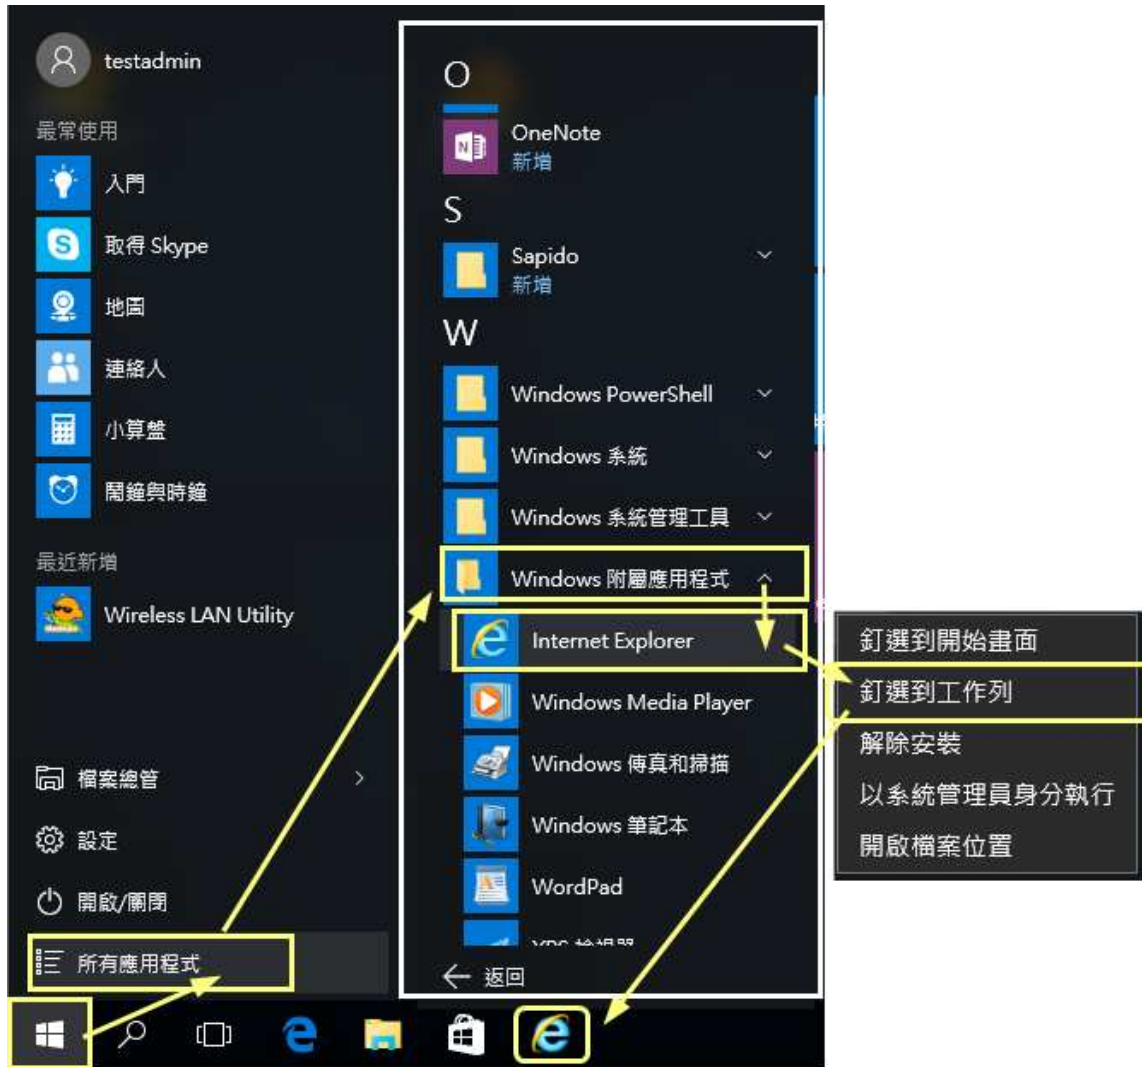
testadmin

最常使用

入門

取得 Skype

地圖

連絡人

小算盤

鬧鐘與時鐘

最近新增

Wireless LAN Utility

檔案總管

設定

開啟/關閉

所有應用程式

O

OneNote
新增

S

Sapido
新增

W

Windows PowerShell

Windows 系統

Windows 系統管理工具

Windows 附屬應用程式

Internet Explorer

Windows Media Player

Windows 傳真和掃描

Windows 筆記本

WordPad

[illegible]

返回

釘選到開始畫面

釘選到工作列

解除安裝

以系統管理員身分執行

開啟檔案位置